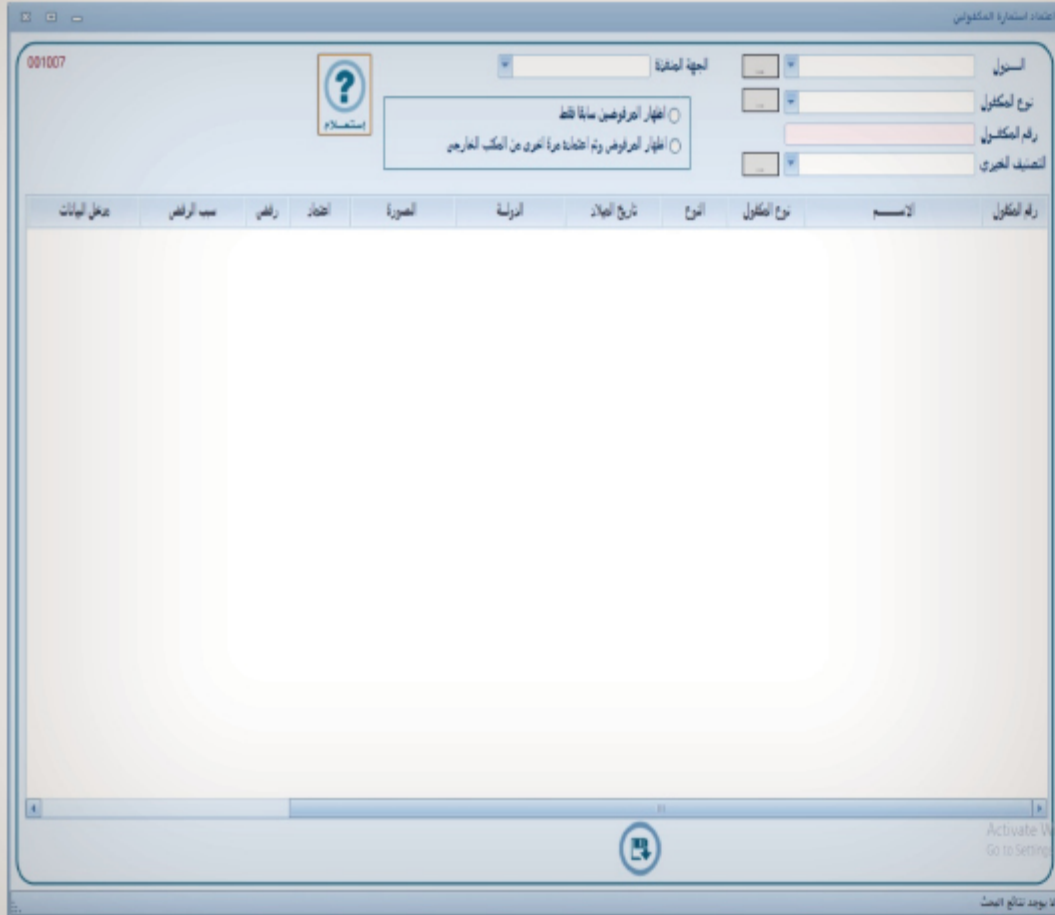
اعتماد استمارة المكفولين

001007

السنوي
نوع المكفول
رقم المكفول
التصنيف الخيري

الجهة المنفذة

اظهار المرفوضين سابقا فقط
اظهار المرفوض وتم اعتماده مرة اخرى من المكتب الخارجي

استعلام

| رقم المكفول | الاســـــم | نوع المكفول | النوع | تاريخ الميلاد | الدولة | الصورة | اعتماد | رفض | سبب الرفض | مدخل البيانات |
|---|---|---|---|---|---|---|---|---|---|---|

Activate W
Go to Settin

لا يوجد نتائج البحث